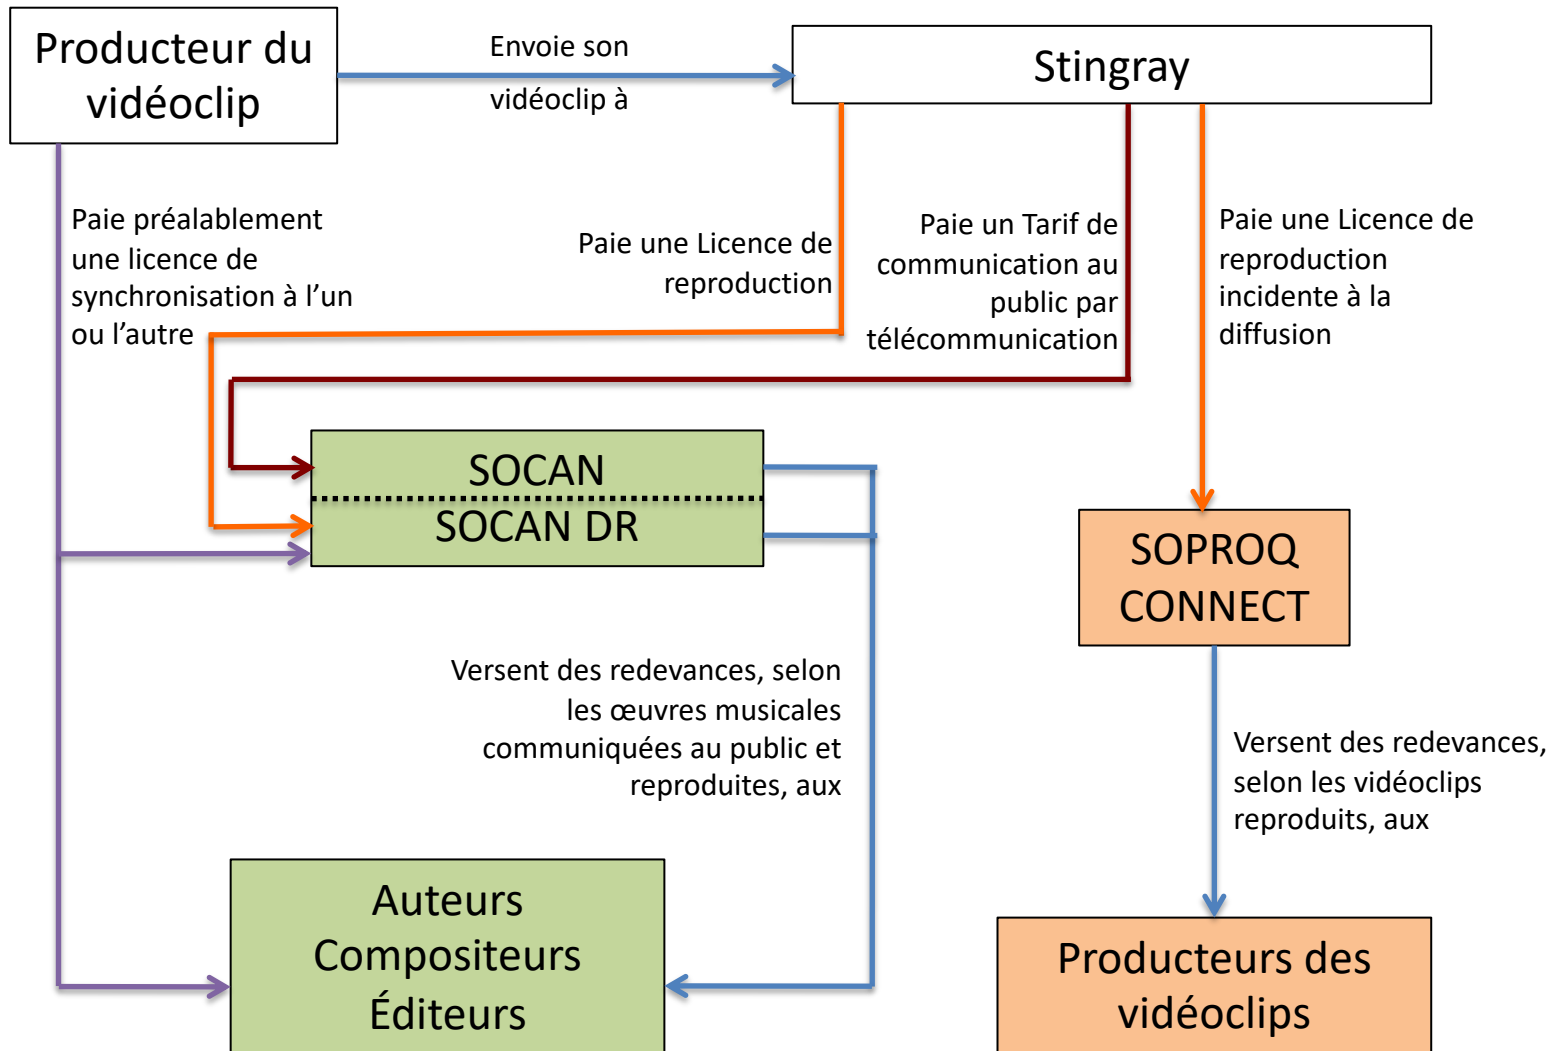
Producteur du vidéoclip

Envoie son vidéoclip à

Stingray

Paie préalablement une licence de synchronisation à l’un ou l’autre

Paie une Licence de reproduction

Paie un Tarif de communication au public par télécommunication

Paie une Licence de reproduction incidente à la diffusion

SOCAN

SOCAN DR

SOPROQ CONNECT

Versent des redevances, selon les œuvres musicales communiquées au public et reproduites, aux

Versent des redevances, selon les vidéoclips reproduits, aux

Auteurs Compositeurs Éditeurs

Producteurs des vidéoclips